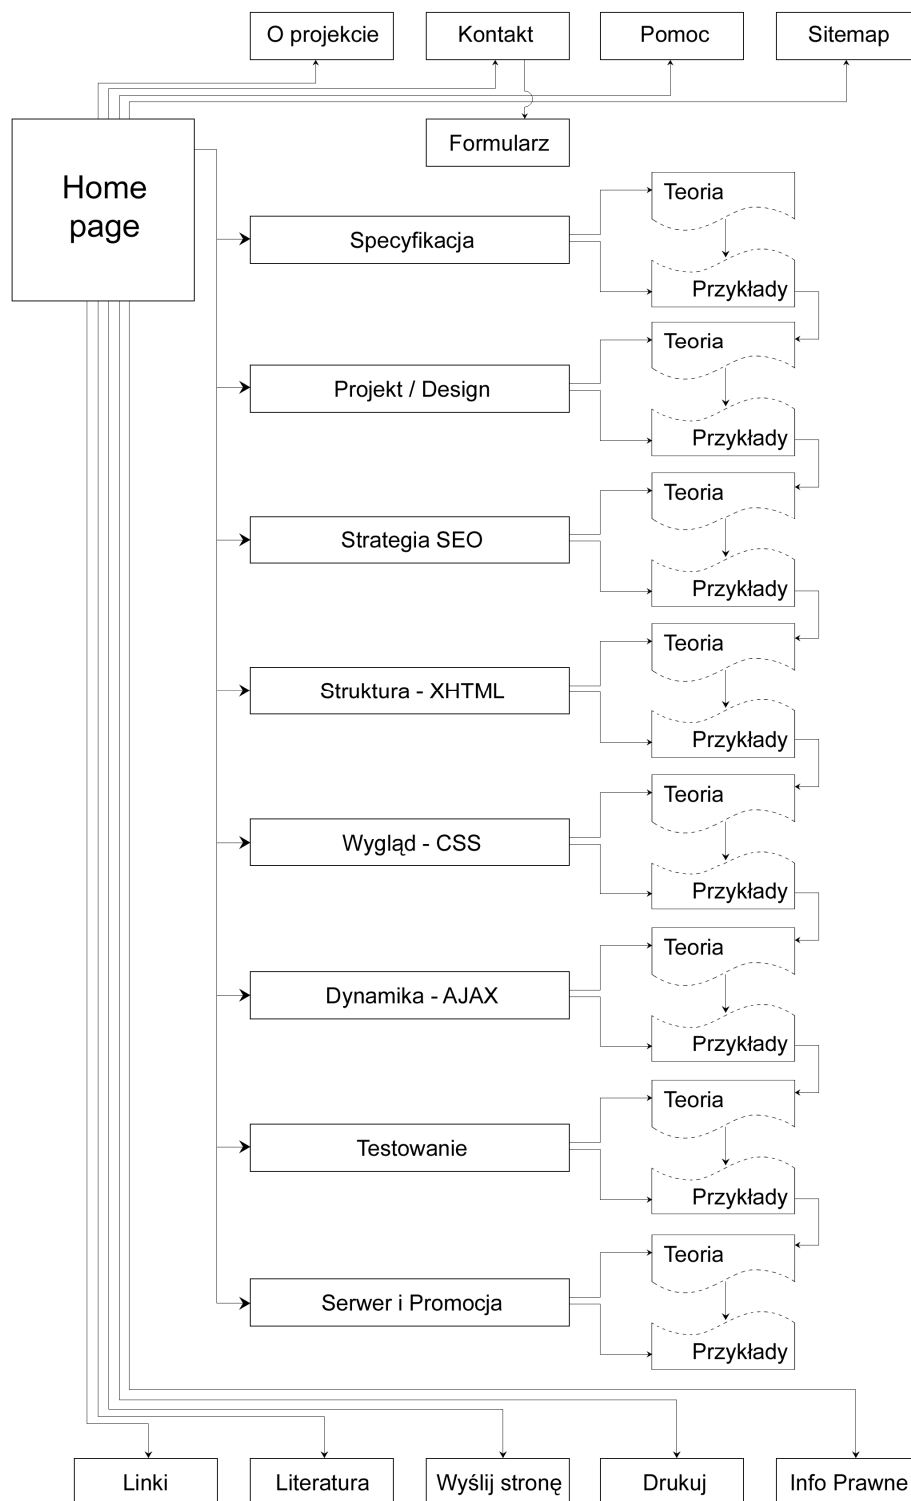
O projekcie
Kontakt
Pomoc
Sitemap
Formularz
Home page
Specyfikacja
Teoria
Przykłady
Projekt / Design
Teoria
Przykłady
Strategia SEO
Teoria
Przykłady
Struktura - XHTML
Teoria
Przykłady
Wygląd - CSS
Teoria
Przykłady
Dynamika - AJAX
Teoria
Przykłady
Testowanie
Teoria
Przykłady
Serwer i Promocja
Teoria
Przykłady
Linki
Literatura
Wyślij stronę
Drukuj
Info Prawne